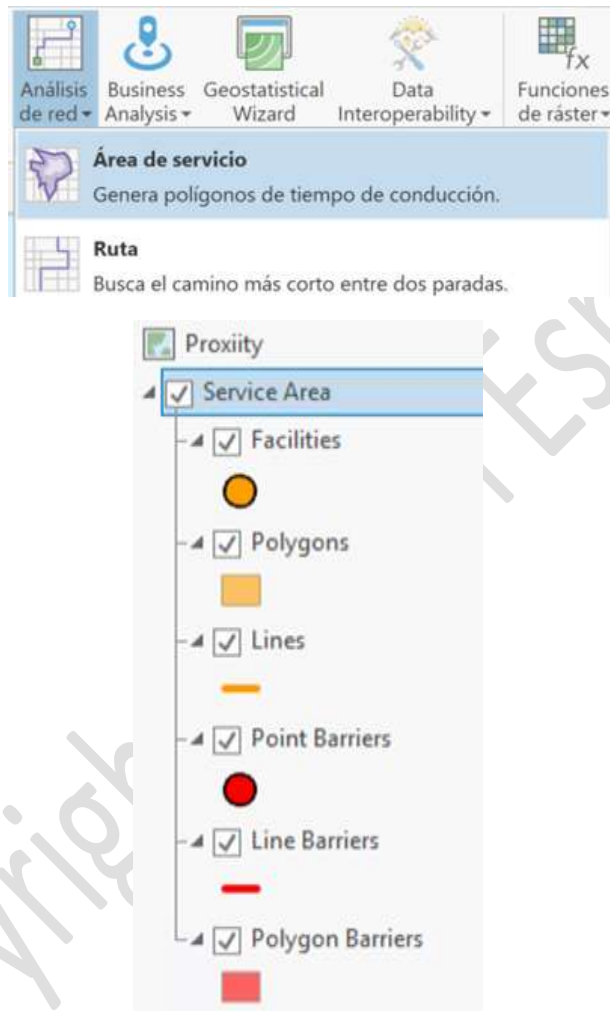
Análisis de red ▾ Business Analysis ▾ Geostatistical Wizard Data Interoperability ▾ Funciones de ráster ▾

Área de servicio
Genera polígonos de tiempo de conducción.

Ruta
Busca el camino más corto entre dos paradas.

Proxiity
Service Area
Facilities
Polygons
Lines
Point Barriers
Line Barriers
Polygon Barriers

yrigh Esr